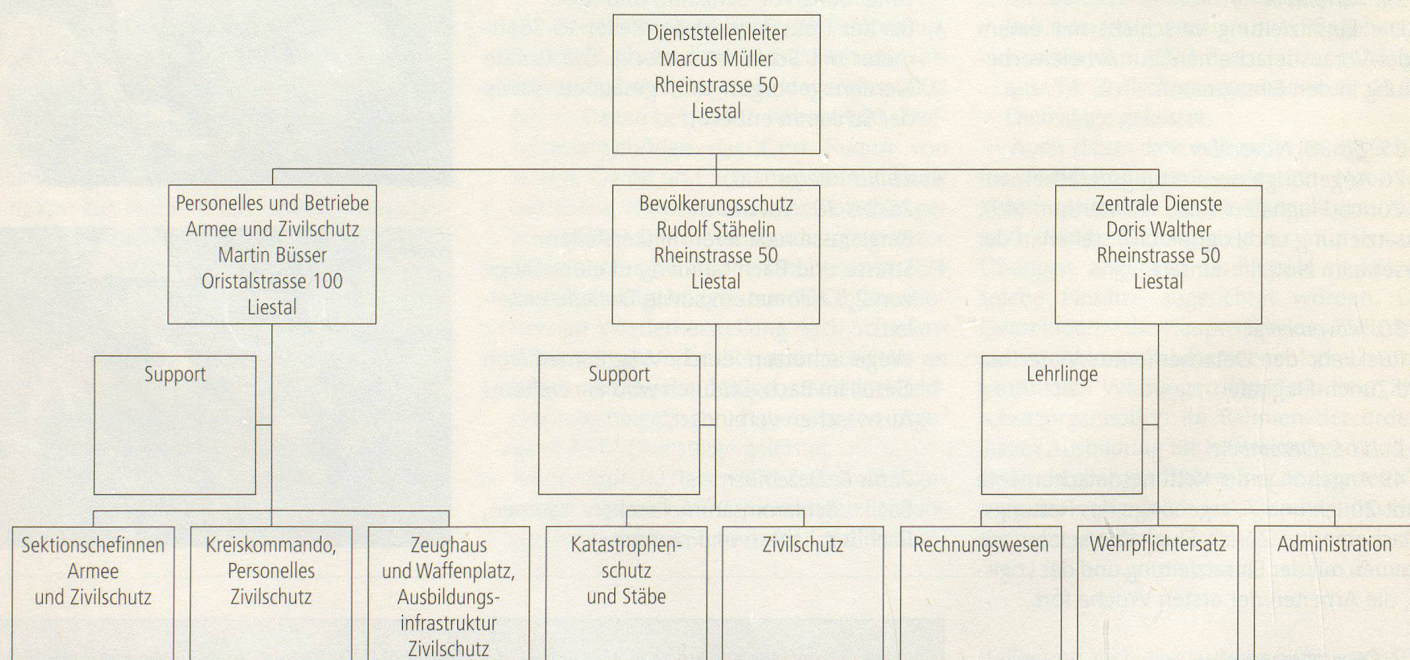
Dienststellenleiter
Marcus Müller
Rheinstrasse 50
Liestal

Personelles und Betriebe
Armee und Zivilschutz
Martin Büsser
Oristalstrasse 100
Liestal

Bevölkerungsschutz
Rudolf Stähelin
Rheinstrasse 50
Liestal

Zentrale Dienste
Doris Walther
Rheinstrasse 50
Liestal

Support

Support

Lehrlinge

Sektionschefinnen Armee und Zivilschutz

Kreiskommando, Personelles Zivilschutz

Zeughaus und Waffenplatz, Ausbildungsinfrastruktur Zivilschutz

Katastrophenschutz und Stäbe

Zivilschutz

Rechnungswesen

Wehrpflichtersatz

Administration